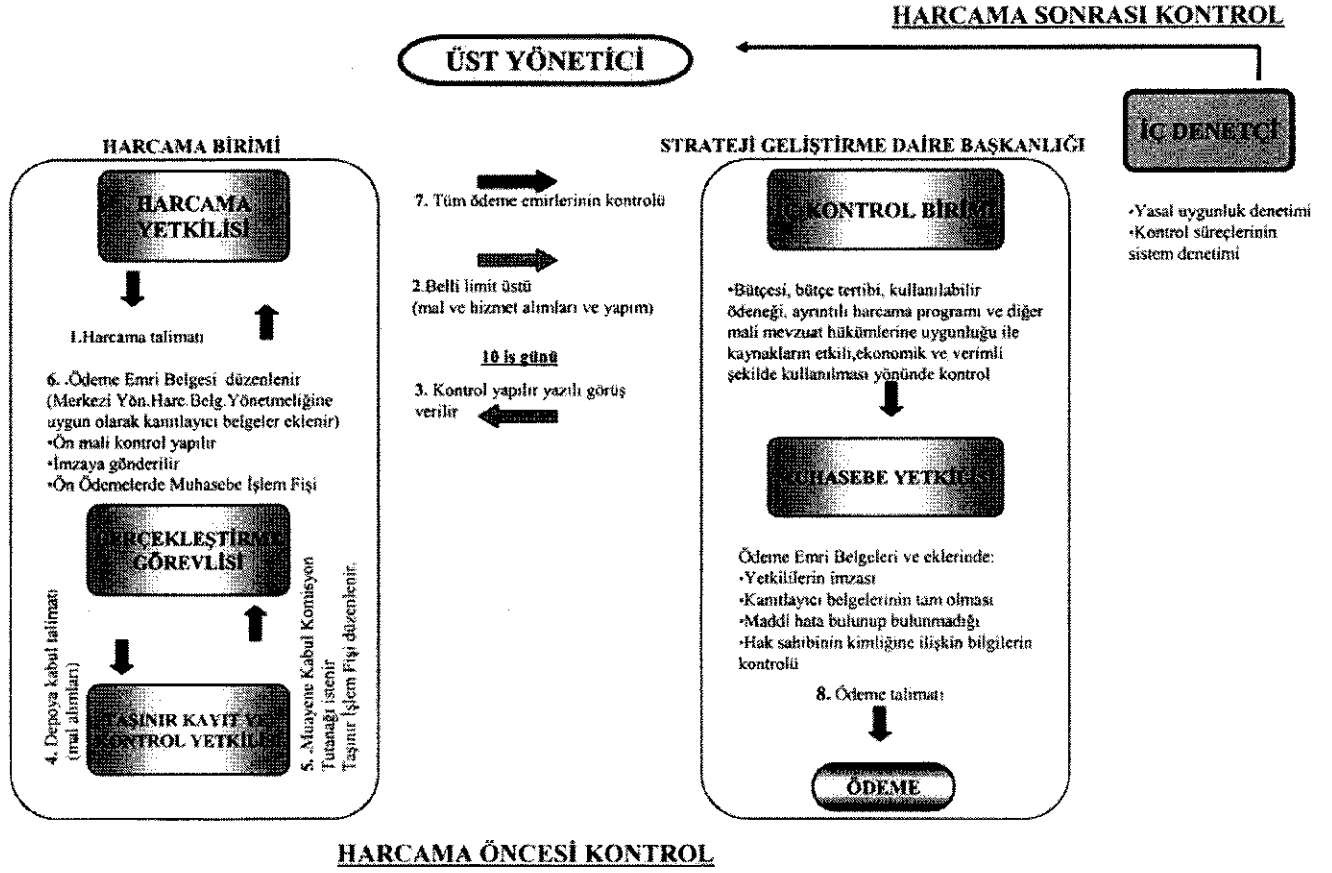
HARCAMA SONRASI KONTROL

ÜST YÖNETİCİ

İÇ DENETÇİ

•Yasal uygunluk denetimi
•Kontrol süreçlerinin sistem denetimi

HARCAMA BİRİMİ

HARCAMA YETKİLİSİ

1.Harcama talimatı

6. .Ödeme Emri Belgesi düzenlenir (Merkezi Yön.Harc.Belg.Yönetmeliğine uygun olarak kanıtlayıcı belgeler eklenir)
•Ön mali kontrol yapılır
•İmzaya gönderilir
•Ön Ödemelerde Muhasebe İşlem Fişi

GERÇEKLEŞTİRME GÖREVLİSİ

4. Depoya kabul talimatı (mal alımları)

TAŞINIR KAYIT VE KONTROL YETKİLİSİ

5. .Muayene Kabul Komisyon Tutanağı istenir Taşınır İşlem Fişi düzenlenir.

7. Tüm ödeme emirlerinin kontrolü

2.Belli limit üstü (mal ve hizmet alımları ve yapım)

10 iş günü

3. Kontrol yapılır yazılı görüş verilir

STRATEJİ GELİŞTİRME DAİRE BAŞKANLIĞI

İÇ KONTROL BİRİMİ

•Bütçesi, bütçe tertibi, kullanılabilir ödeneği, ayrıntılı harcama programı ve diğer mali mevzuat hükümlerine uygunluğu ile kaynakların etkili,ekonomik ve verimli şekilde kullanılması yönünde kontrol

MUHASEBE YETKİLİSİ

Ödeme Emri Belgeleri ve eklerinde:
•Yetkililerin imzası
•Kanıtlayıcı belgelerinin tam olması
•Maddi hata bulunup bulunmadığı
•Hak sahibinin kimliğine ilişkin bilgilerin kontrolü

8. Ödeme talimatı

ÖDEME

HARCAMA ÖNCESİ KONTROL